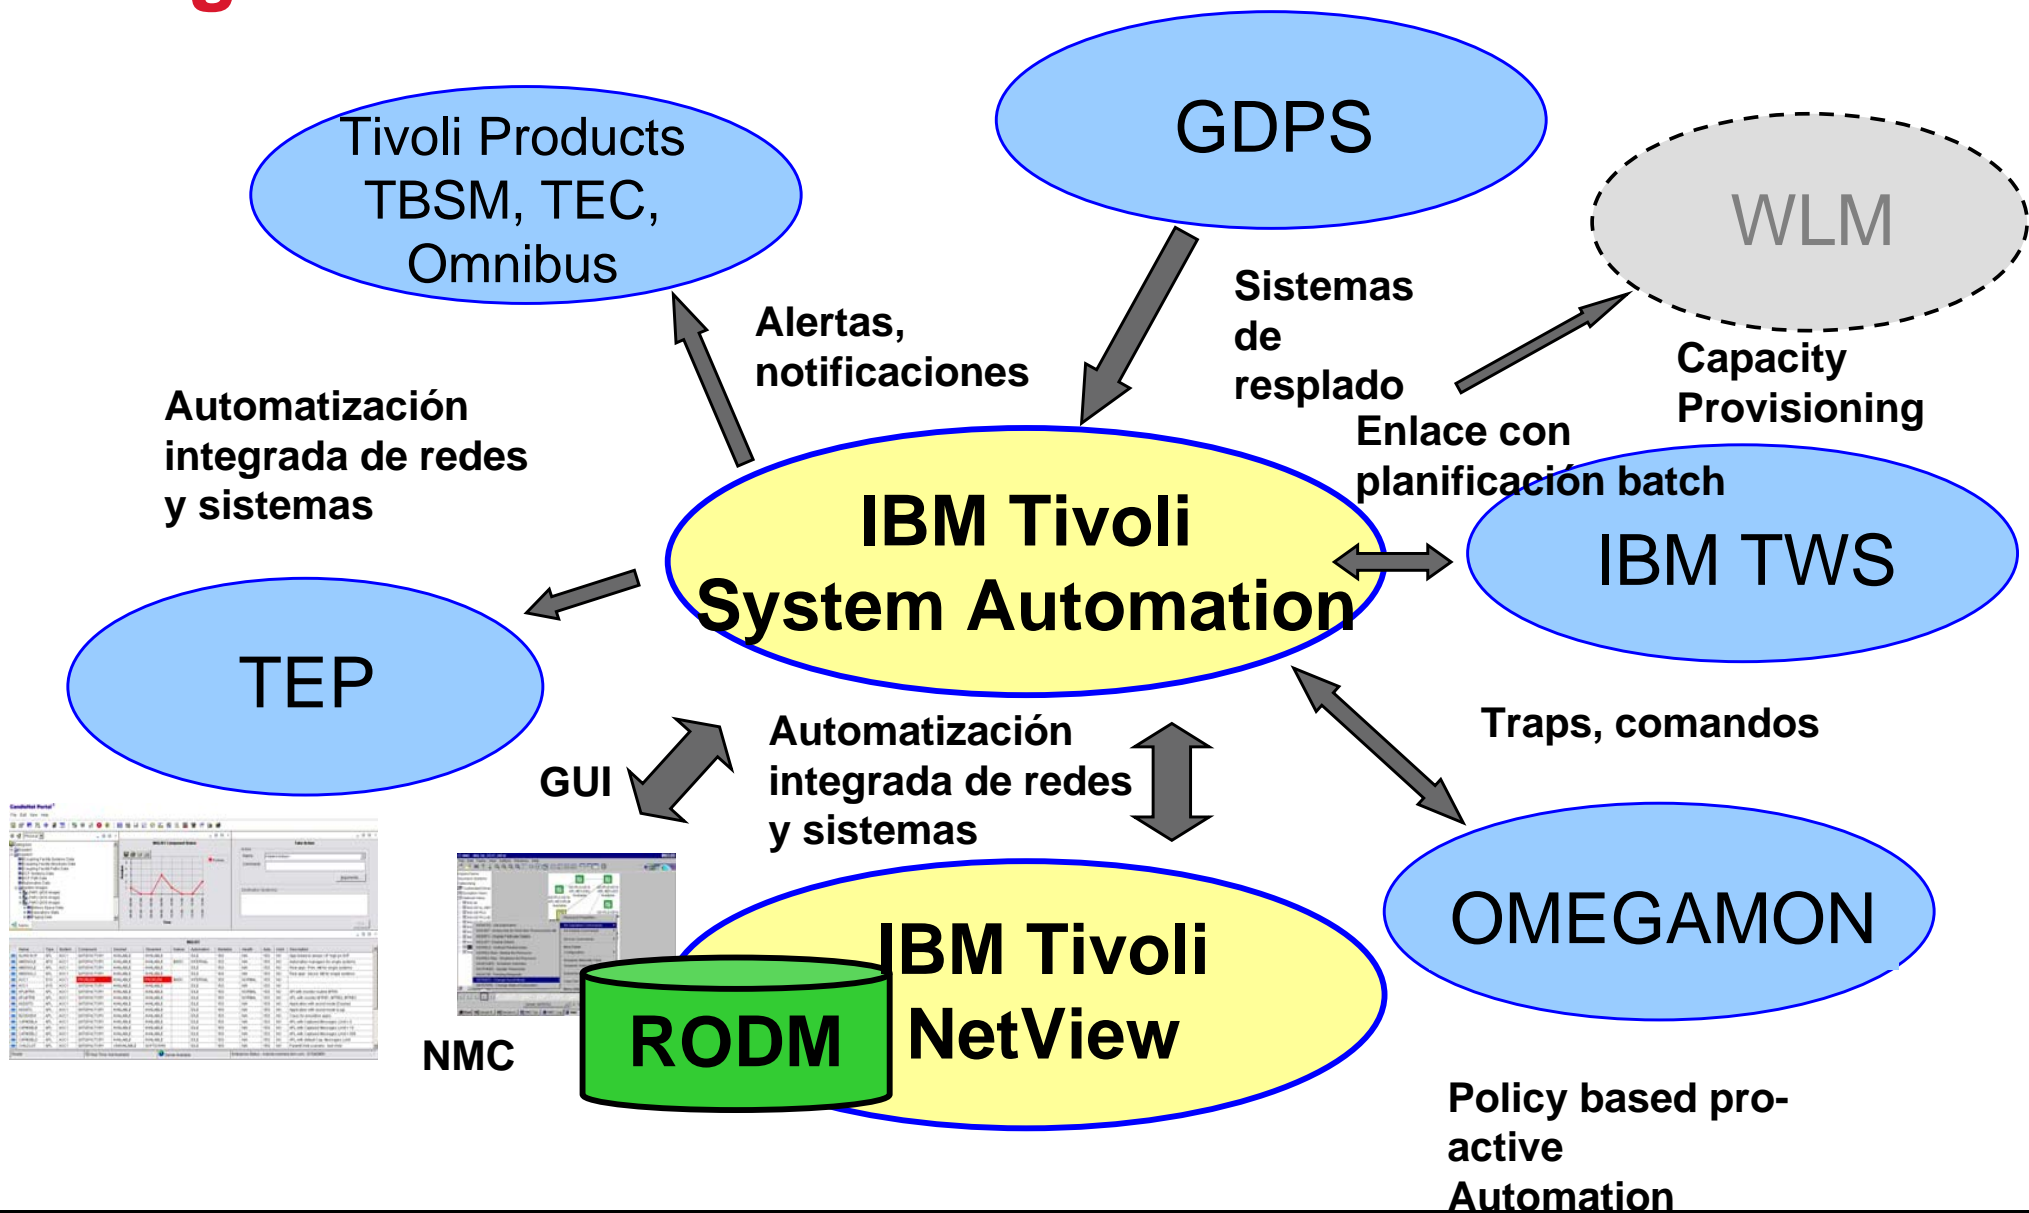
Tivoli Products TBSM, TEC, Omnibus

GDPS

WLM

Alertas, notificaciones

Sistemas de resplado

Capacity Provisioning

Automatización integrada de redes y sistemas

Enlace con planificación batch

IBM Tivoli System Automation

IBM TWS

TEP

Traps, comandos

GUI

Automatización integrada de redes y sistemas

OMEGAMON

IBM Tivoli NetView

RODM

NMC

Policy based pro-active Automation